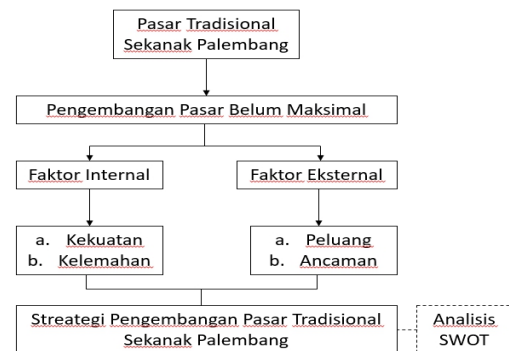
Pasar Tradisional Sekanak Palembang

Pengembangan Pasar Belum Maksimal

Faktor Internal

Faktor Eksternal

a. Kekuatan
b. Kelemahan

a. Peluang
b. Ancaman

Streategi Pengembangan Pasar Tradisional Sekanak Palembang

Analisis SWOT